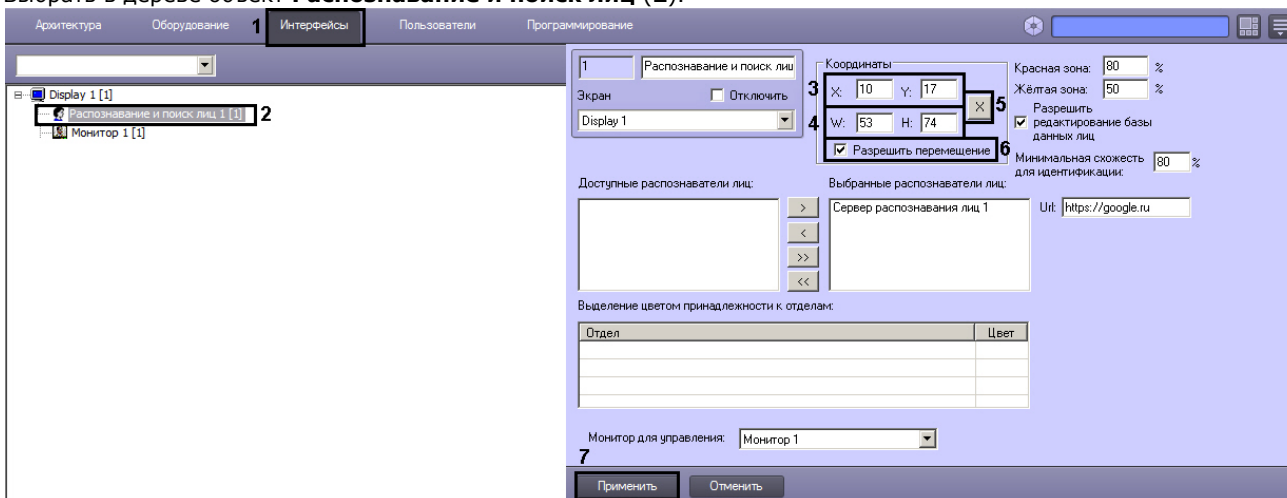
Выбрать в дереве объект **Распознавание и поиск лиц** (2).

Архитектура Оборудование 1 Интерфейсы Пользователи Программирование

Display 1 [1]
Распознавание и поиск лиц 1 [1] 2
Монитор 1 [1]

1 Распознавание и поиск лиц

Экран Отключить
Display 1

Координаты
3 X: 10 Y: 17
4 W: 53 H: 74
X 5
Разрешить перемещение 6

Красная зона: 80 %
Жёлтая зона: 50 %
Разрешить редактирование базы данных лиц
Минимальная схожесть для идентификации: 80 %

Доступные распознаватели лиц:
Выбранные распознаватели лиц:
Сервер распознавания лиц 1
Url: https://google.ru

>
<
>>
<<

Выделение цветом принадлежности к отделам:

| Отдел | Цвет |
|---|---|
| | |
| | |
| | |
| | |

Монитор для управления: Монитор 1

7
Применить Отменить